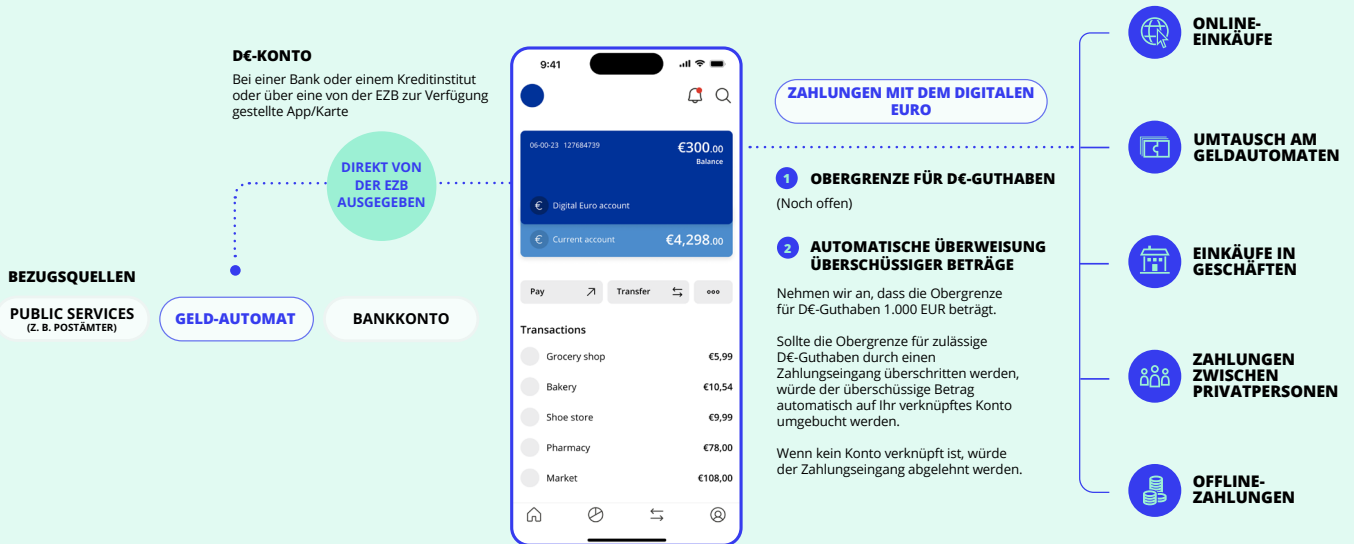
D€-KONTO

Bei einer Bank oder einem Kreditinstitut oder über eine von der EZB zur Verfügung gestellte App/Karte

DIREKT VON DER EZB AUSGEGEBEN

BEZUGSQUELLEN

PUBLIC SERVICES (Z. B. POSTÄMTER)

GELD-AUTOMAT

BANKKONTO

9:41

06-00-23 127684739

€300.00
Balance

Digital Euro account

Current account €4,298.00

Pay

Transfer

Transactions

Grocery shop €5,99

Bakery €10,54

Shoe store €9,99

Pharmacy €78,00

Market €108,00

ZAHLUNGEN MIT DEM DIGITALEN EURO

1 OBERGRENZE FÜR D€-GUTHABEN

(Noch offen)

2 AUTOMATISCHE ÜBERWEISUNG ÜBERSCHÜSSIGER BETRÄGE

Nehmen wir an, dass die Obergrenze für D€-Guthaben 1.000 EUR beträgt.

Sollte die Obergrenze für zulässige D€-Guthaben durch einen Zahlungseingang überschritten werden, würde der überschüssige Betrag automatisch auf Ihr verknüpftes Konto umgebucht werden.

Wenn kein Konto verknüpft ist, würde der Zahlungseingang abgelehnt werden.

ONLINE-EINKÄUFE

UMTAUSCH AM GELDAUTOMATEN

EINKÄUFE IN GESCHÄFTEN

ZAHLUNGEN ZWISCHEN PRIVATPERSONEN

OFFLINE-ZAHLUNGEN